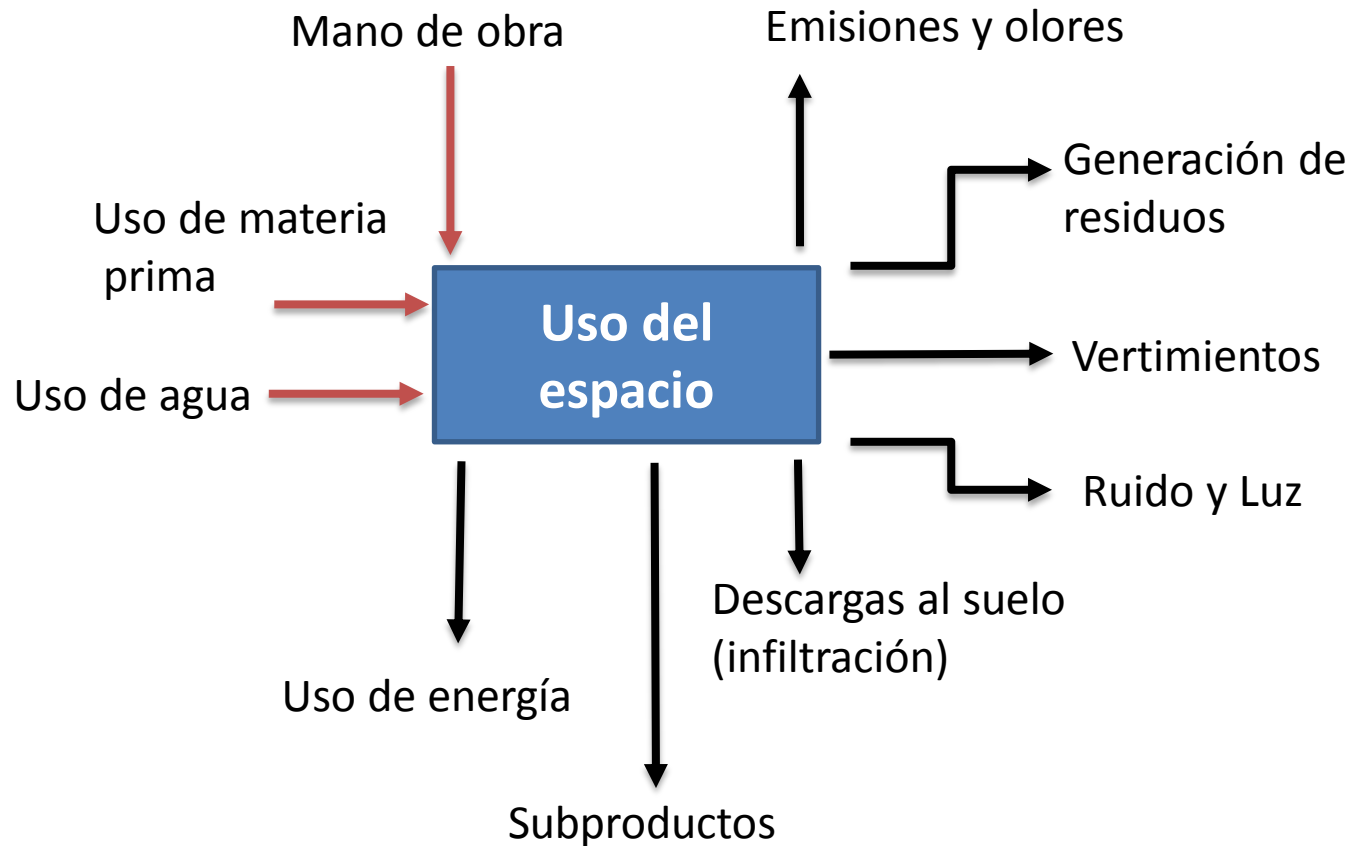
Mano de obra

Emisiones y olores

Generación de residuos

Uso de materia prima

Uso del espacio

Vertimientos

Uso de agua

Ruido y Luz

Descargas al suelo (infiltración)

Uso de energía

Subproductos